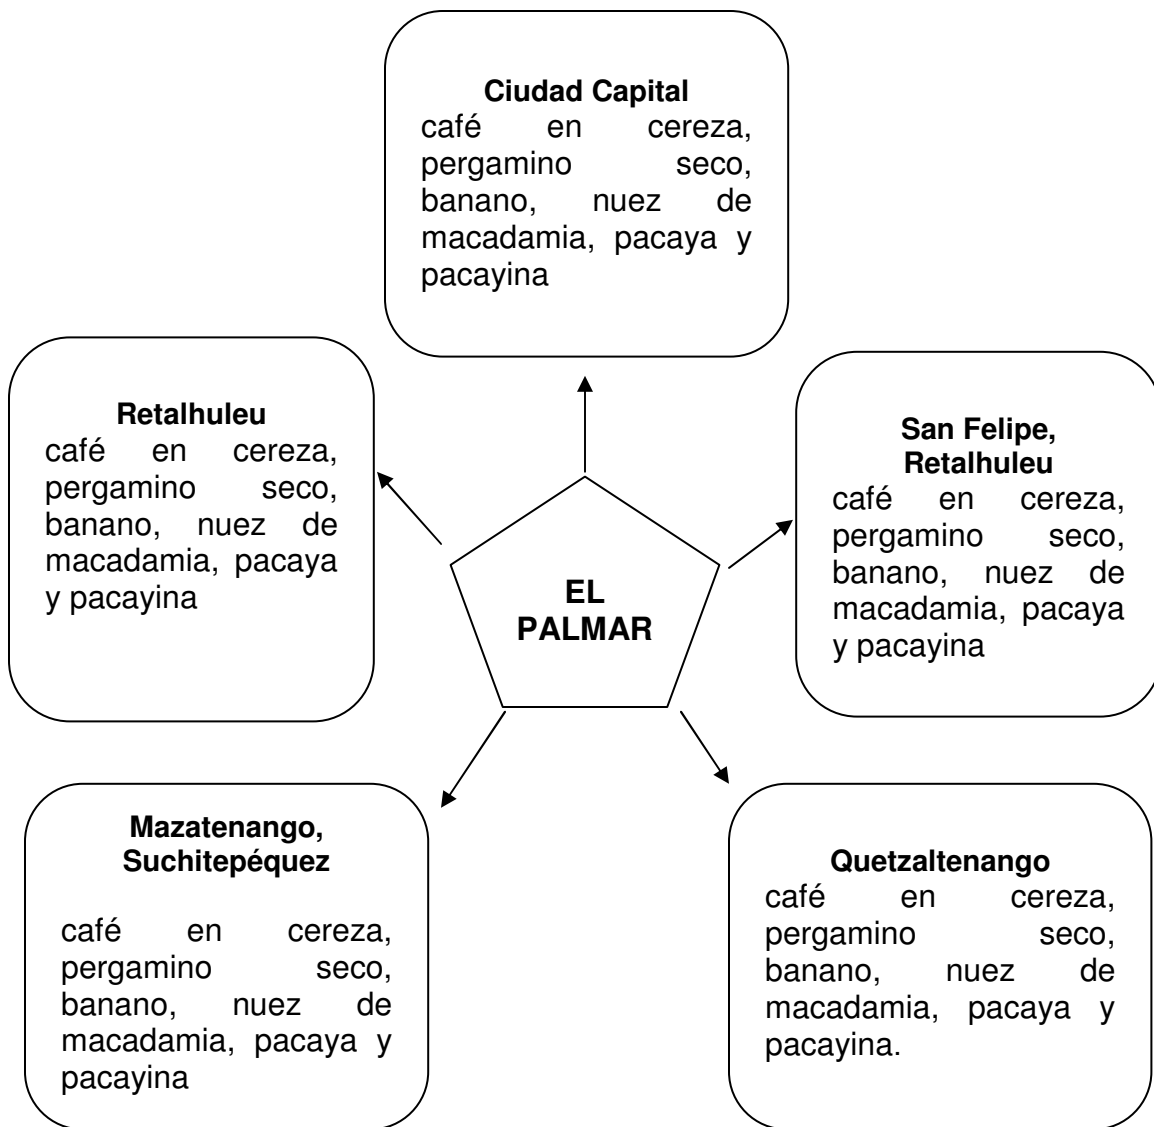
**Ciudad Capital**
café en cereza, pergamino seco, banano, nuez de macadamia, pacaya y pacayina

**Retalhuleu**
café en cereza, pergamino seco, banano, nuez de macadamia, pacaya y pacayina

**EL PALMAR**

**San Felipe, Retalhuleu**
café en cereza, pergamino seco, banano, nuez de macadamia, pacaya y pacayina

**Mazatenango, Suchitepéquez**

café en cereza, pergamino seco, banano, nuez de macadamia, pacaya y pacayina

**Quetzaltenango**
café en cereza, pergamino seco, banano, nuez de macadamia, pacaya y pacayina.